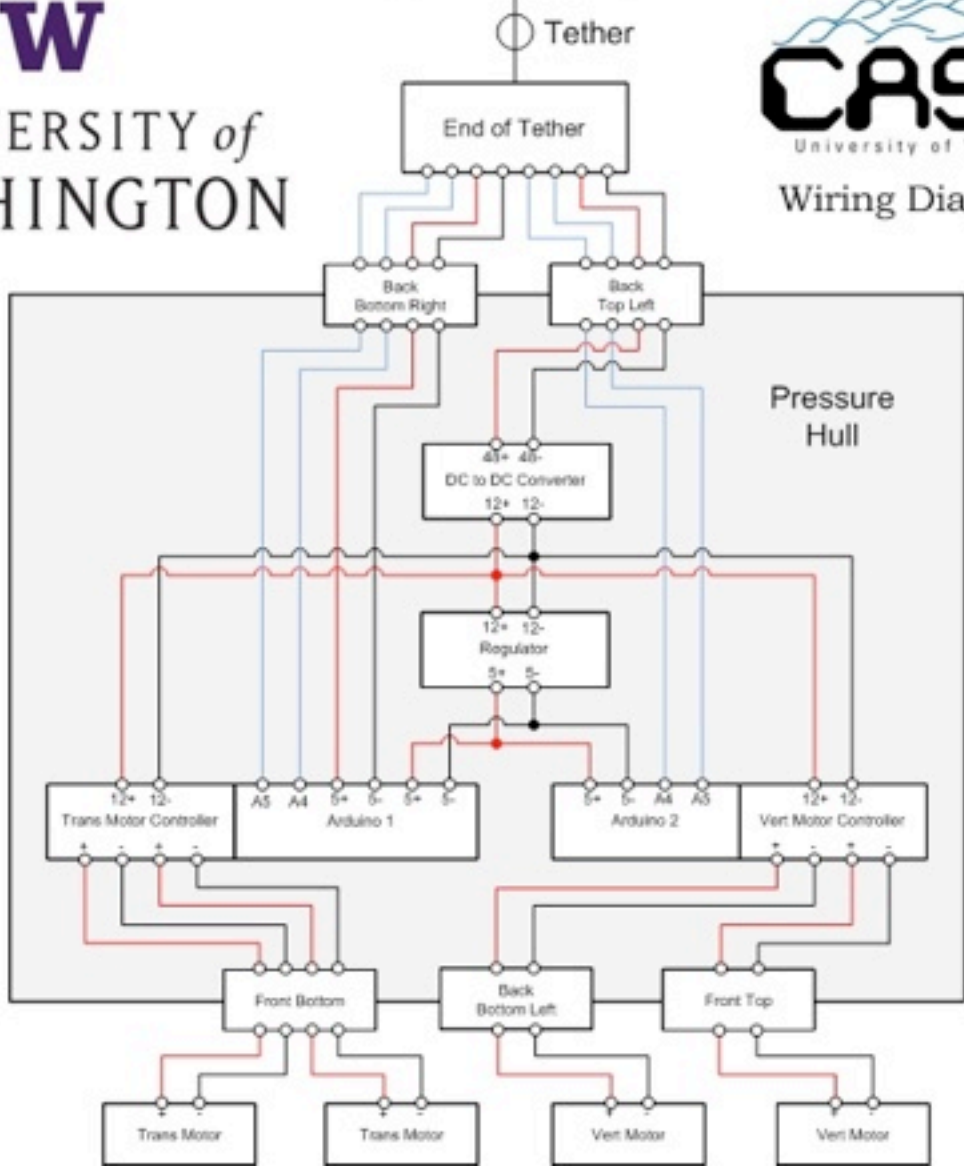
W
ERSITY of
HINGTON

Tether

CAS
University of

Wiring Dia

End of Tether

Back Bottom Right

Back Top Left

Pressure Hull

48+ 48-
DC to DC Converter
12+ 12-

12+ 12-
Regulator
5+ 5-

12+ 12-
Trans Motor Controller
+ - + -

A5 A4 5+ 5- 5+ 5-
Arduino 1

5+ 5- A4 A3
Arduino 2

12+ 12-
Vert Motor Controller
+ - + -

Front Bottom

Back Bottom Left

Front Top

+ -
Trans Motor

+ -
Trans Motor

+ -
Vert Motor

+ -
Vert Motor